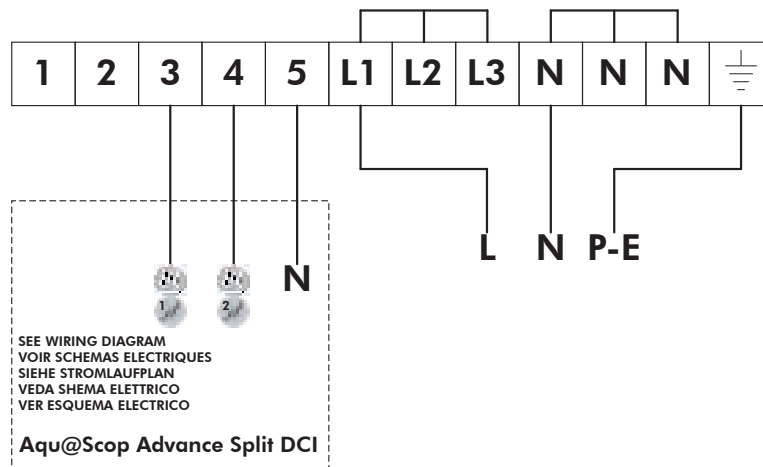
| 1 | 2 | 3 | 4 | 5 | L1 | L2 | L3 | N | N | N |
|---|---|---|---|---|---|---|---|---|---|---|

L N P-E

N

1 2

SEE WIRING DIAGRAM
VOIR SCHEMAS ELECTRIQUES
SIEHE STROMLAUFPLAN
VEDA SHEMA ELETTRICO
VER ESQUEMA ELECTRICO

Aqu@Scop Advance Split DCI